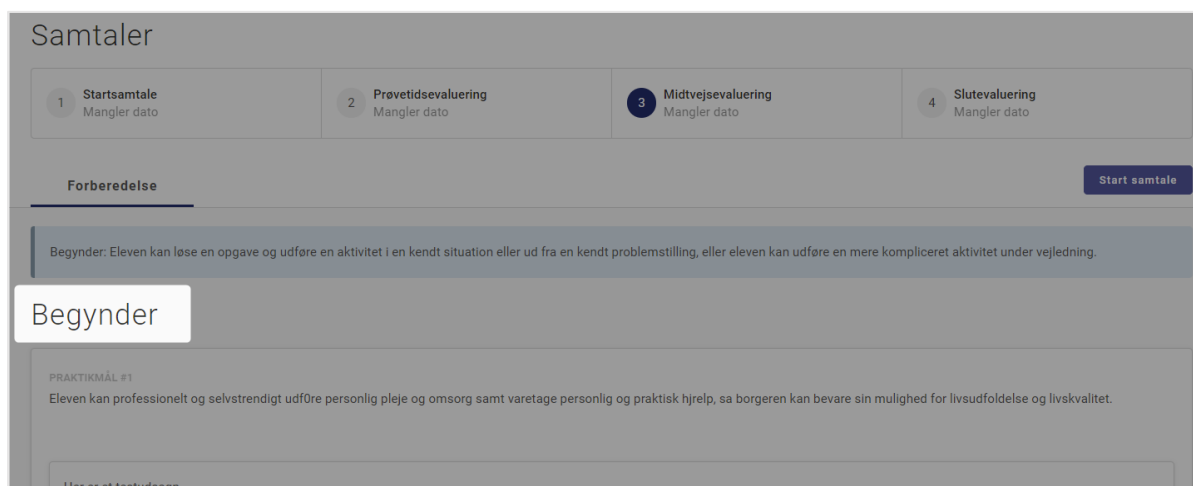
Samtaler

1 Startsamtale
Mangler dato

2 Prøvetidsevaluering
Mangler dato

3 Midtvejsevaluering
Mangler dato

4 Slutevaluering
Mangler dato

Forberedelse

Start samtale

Begynder: Eleven kan løse en opgave og udføre en aktivitet i en kendt situation eller ud fra en kendt problemstilling, eller eleven kan udføre en mere kompliceret aktivitet under vejledning.

Begynder

PRAKTIKMÅL #1
Eleven kan professionelt og selvstrendigt udf0re personlig pleje og omsorg samt varetage personlig og praktisk hjrelp, sa borgeren kan bevare sin mulighed for livsudfoldelse og livskvalitet.

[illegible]